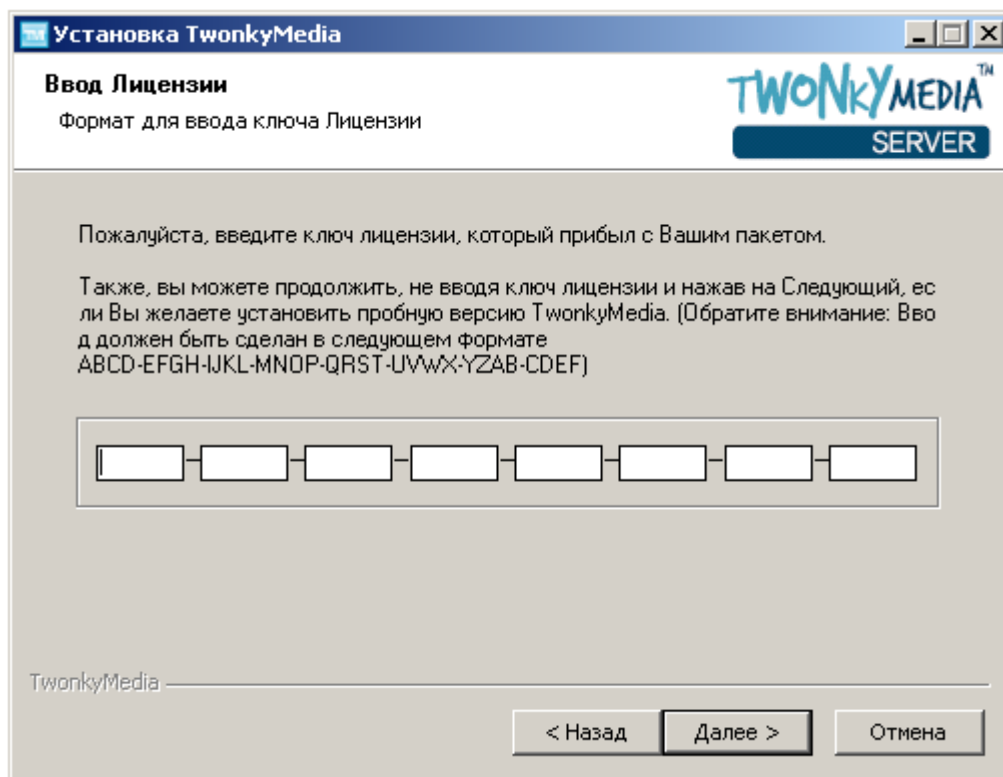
Установка TwonkyMedia

Ввод Лицензии

Формат для ввода ключа Лицензии

TWONKYMEDIA™
SERVER

Пожалуйста, введите ключ лицензии, который прибыл с Вашим пакетом.

Также, вы можете продолжить, не вводя ключ лицензии и нажав на Следующий, ес ли Вы желаете установить пробную версию TwonkyMedia. (Обратите внимание: Вво д должен быть сделан в следующем формате ABCD-EFGH-IJKL-MNOP-QRST-UVWX-YZAB-CDEF)

TwonkyMedia

< Назад
Далее >
Отмена